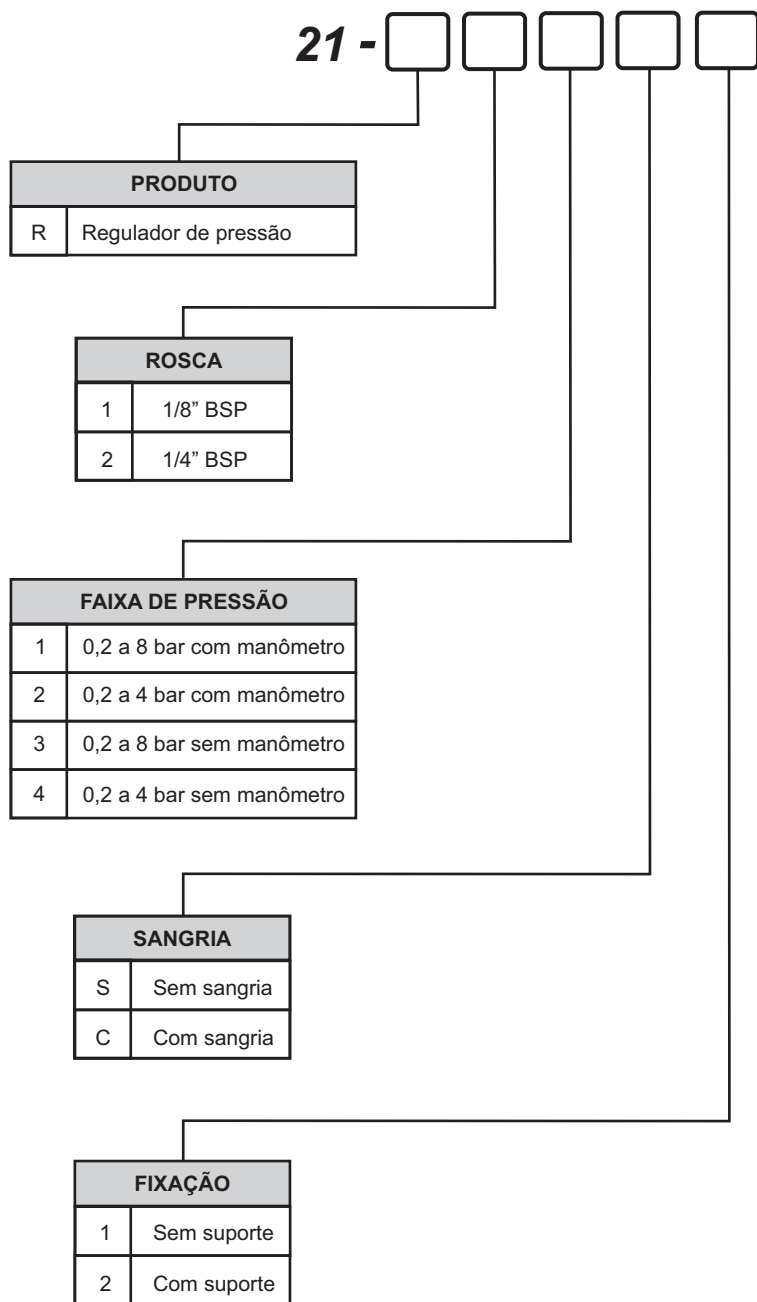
21 -

| PRODUTO | |
|---|---|
| R | Regulador de pressão |

| ROSCA | |
|---|---|
| 1 | 1/8" BSP |
| 2 | 1/4" BSP |

| FAIXA DE PRESSÃO | |
|---|---|
| 1 | 0,2 a 8 bar com manômetro |
| 2 | 0,2 a 4 bar com manômetro |
| 3 | 0,2 a 8 bar sem manômetro |
| 4 | 0,2 a 4 bar sem manômetro |

| SANGRIA | |
|---|---|
| S | Sem sangria |
| C | Com sangria |

| FIXAÇÃO | |
|---|---|
| 1 | Sem suporte |
| 2 | Com suporte |